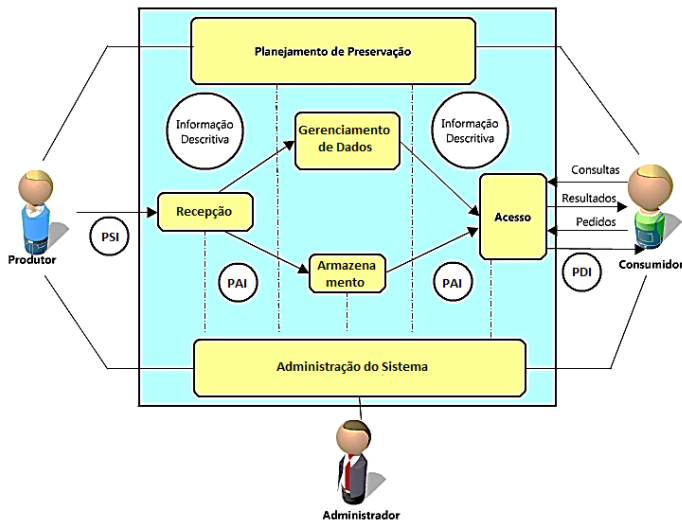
Planejamento de Preservação

Informação Descritiva

Gerenciamento de Dados

Informação Descritiva

Consultas

Resultados

Pedidos

Recepção

Acesso

PSI

Produtor

PAI

Armazenamento

PAI

PDI

Consumidor

Administração do Sistema

Administrador